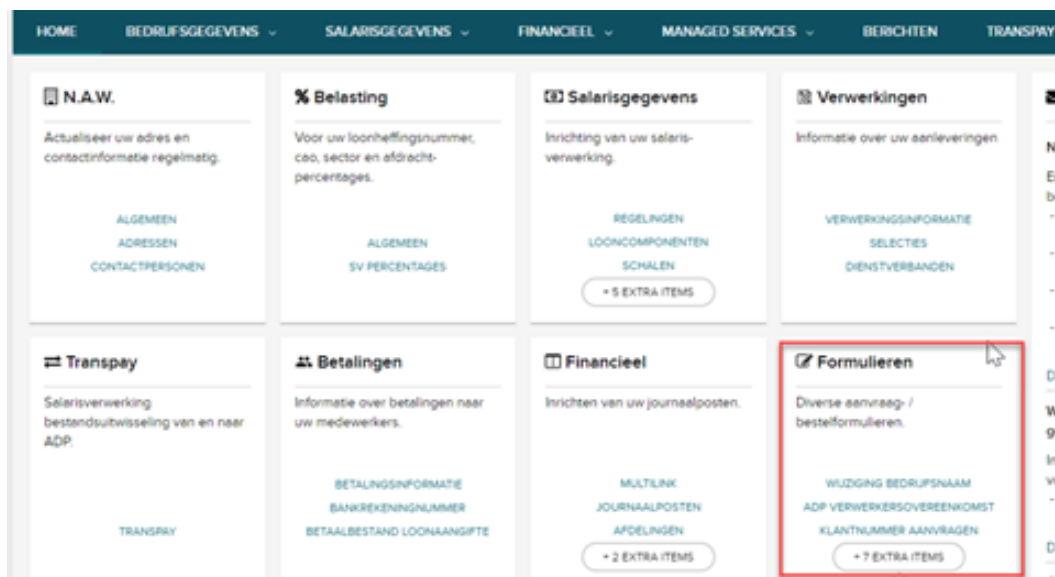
HOME BEDRIJFSGEGEVENS ⌄ SALARISGEGEVENS ⌄ FINANCIEEL ⌄ MANAGED SERVICES ⌄ BERICHTEN TRANSPAY

N.A.W.

Actualiseer uw adres en contactinformatie regelmatig.

ALGEMEEN
ADRESSEN
CONTACTPERSONEN

% Belasting

Voor uw loonheffingsnummer, cao, sector en afdrachtpercentages.

ALGEMEEN
SV PERCENTAGES

Salarisgegevens

Inrichting van uw salarisverwerking.

REGELINGEN
LOONCOMPONENTEN
SCHALEN
+ 5 EXTRA ITEMS

Verwerkingen

Informatie over uw aanleveringen

VERWERKINGSINFORMATIE
SELECTIES
DIENSTVERBANDEN

Transpay

Salarisverwerking bestandsuitwisseling van en naar ADP.

TRANSPAY

Betalingen

Informatie over betalingen naar uw medewerkers.

BETALINGSINFORMATIE
BANKREKENINGNUMMER
BETAALBESTAND LOONAANGIFTE

Financieel

Inrichten van uw journaalposten.

MULTILINK
JOURNAALPOSTEN
AFDELINGEN
+ 2 EXTRA ITEMS

Formulieren

Diverse aanvraag- / bestelformulieren.

WIJZIGING BEDRIJFSNAAM
ADP VERWERKERSOVEREENKOMST
KLANTNUMMER AANVRAGEN
+ 7 EXTRA ITEMS

N
E
b
D
W
9
In
v
D